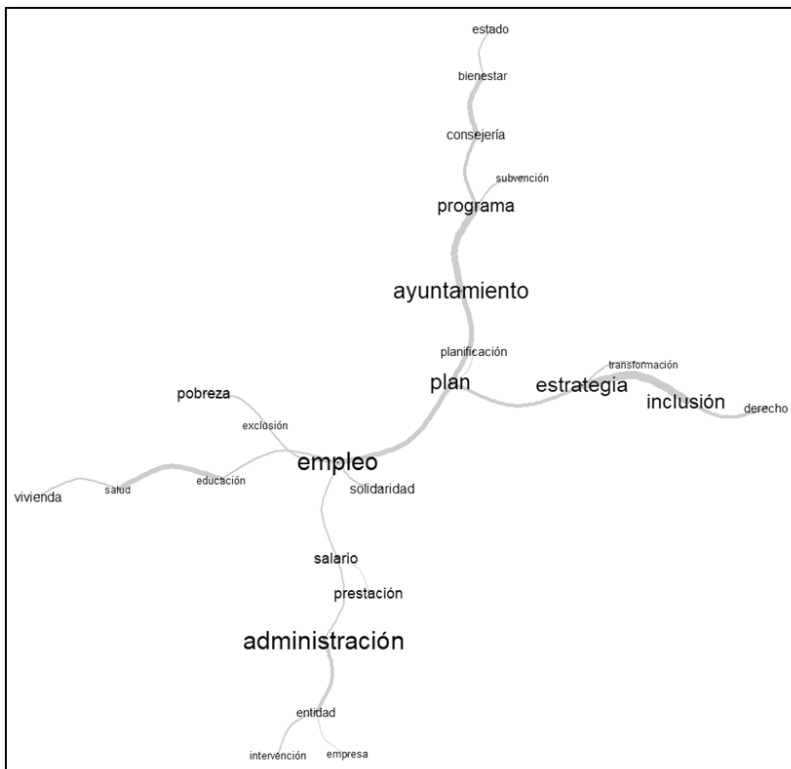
estado
bienestar
consejería
subvención
programa
ayuntamiento
planificación
plan
transformación
estrategia
inclusión
derecho
pobreza
exclusión
empleo
vivienda
salud
educación
solidaridad
salario
prestación
administración
entidad
intervención
empresa